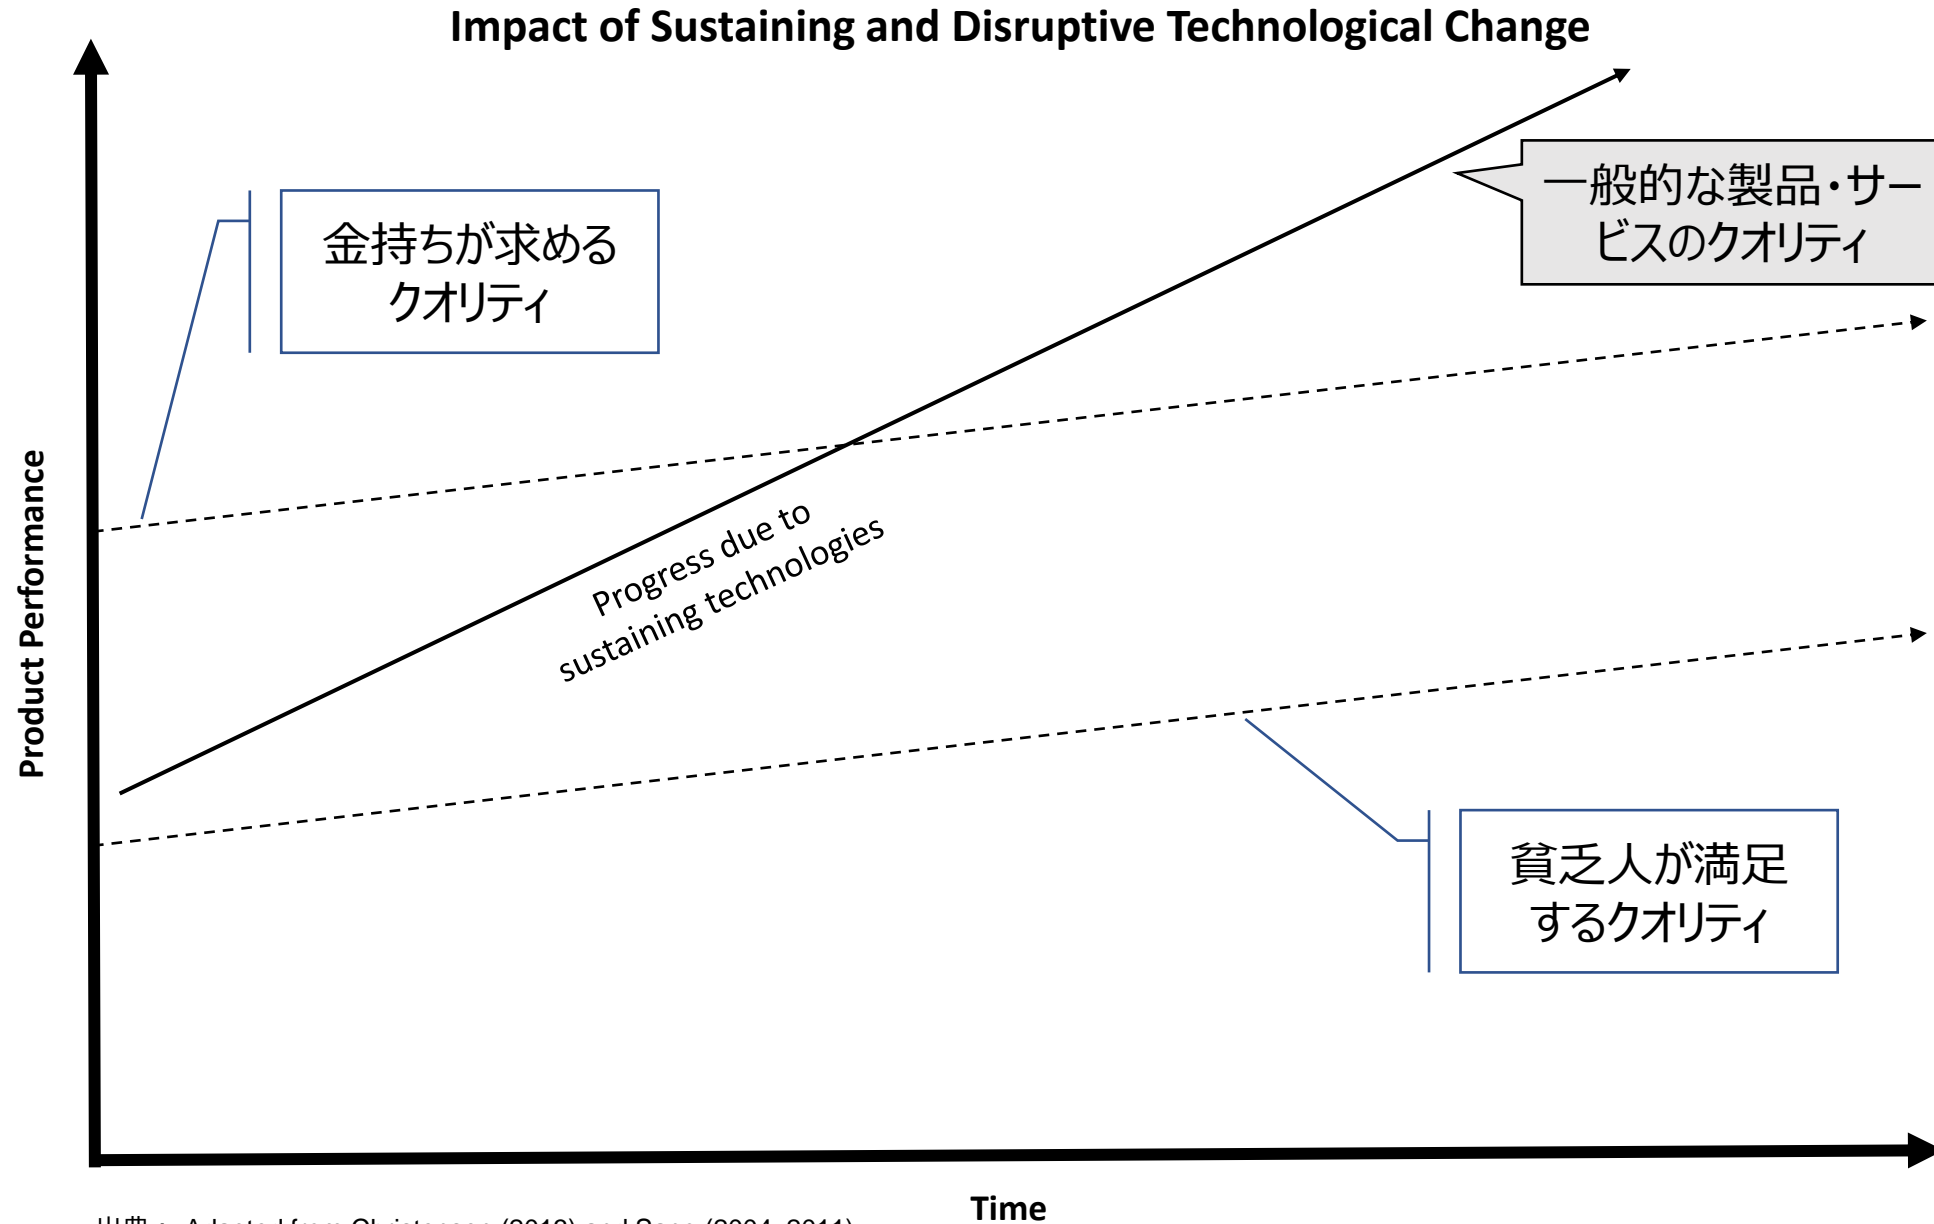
Impact of Sustaining and Disruptive Technological Change

金持ちが求めるクオリティ

一般的な製品・サービスのクオリティ

Product Performance

Progress due to sustaining technologies

貧乏人が満足するクオリティ

Time

出典：Adapted from Christensen (2013) and Sone (2004, 2011)